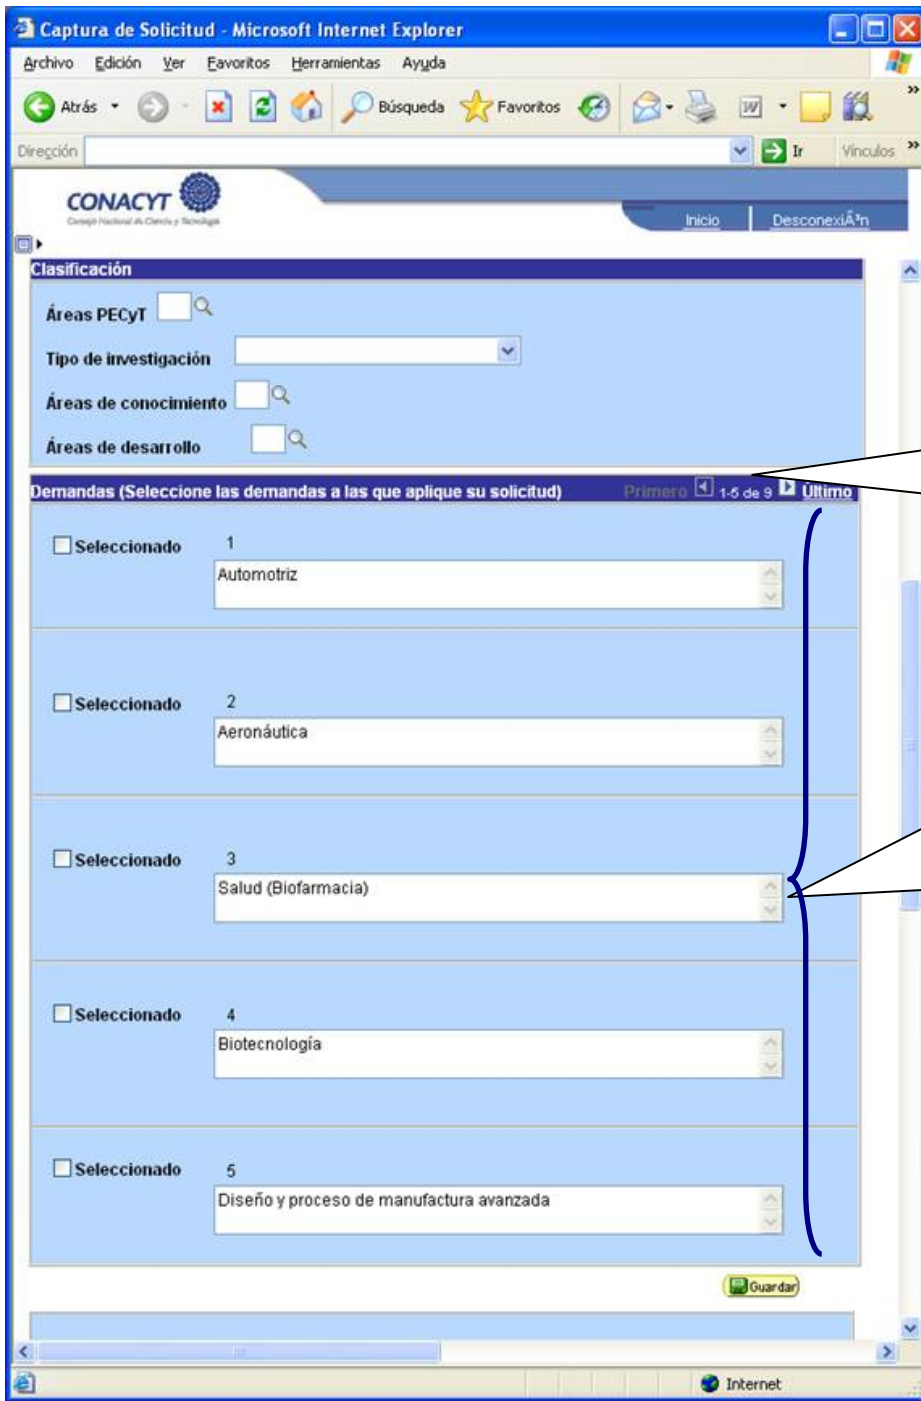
Captura de Solicitud - Microsoft Internet Explorer

Archivo Edición Ver Favoritos Herramientas Ayuda

Atrás Búsqueda Favoritos

Dirección Ir Vínculos

CONACYT
Consejo Nacional de Ciencia y Tecnología

Inicio DesconexiÃ³n

Clasificación

Áreas PECyT

Tipo de investigación

Áreas de conocimiento

Áreas de desarrollo

Demandas (Seleccione las demandas a las que aplique su solicitud) Primero 1-5 de 9 Último

Seleccionado 1
Automotriz

Seleccionado 2
Aeronáutica

Seleccionado 3
Salud (Biofarmacia)

Seleccionado 4
Biotecnología

Seleccionado 5
Diseño y proceso de manufactura avanzada

Guardar

Internet